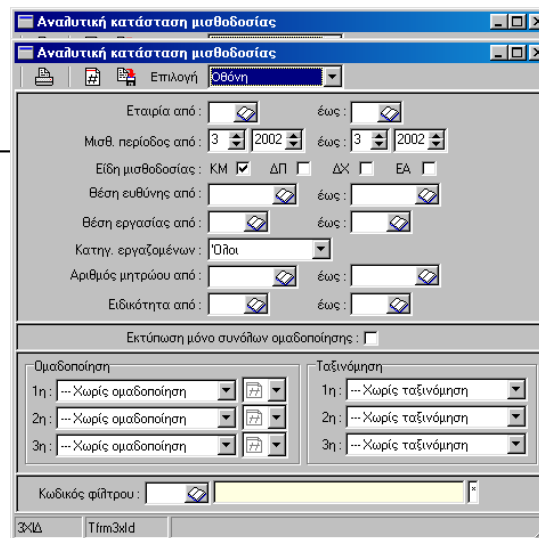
Αναλυτική κατάσταση μισθοδοσίας

Αναλυτική κατάσταση μισθοδοσίας

Επιλογή Οθόνη

Εταιρία από : έως :

Μισθ. περίοδος από : 3 2002 έως : 3 2002

Είδη μισθοδοσίας : ΚΜ ΔΠ ΔΧ ΕΑ

Θέση ευθύνης από : έως :

Θέση εργασίας από : έως :

Κατηγ. εργαζομένων : 'Ολοι

Αριθμός μητρώου από : έως :

Ειδικότητα από : έως :

Εκτύπωση μόνο συνόλων ομαδοποίησης :

Ομαδοποίηση

1η : --- Χωρίς ομαδοποίηση

2η : --- Χωρίς ομαδοποίηση

3η : --- Χωρίς ομαδοποίηση

Ταξινόμηση

1η : --- Χωρίς ταξινόμηση

2η : --- Χωρίς ταξινόμηση

3η : --- Χωρίς ταξινόμηση

Κωδικός φίλτρου :

3ΧΙΔ Tfrm3xld